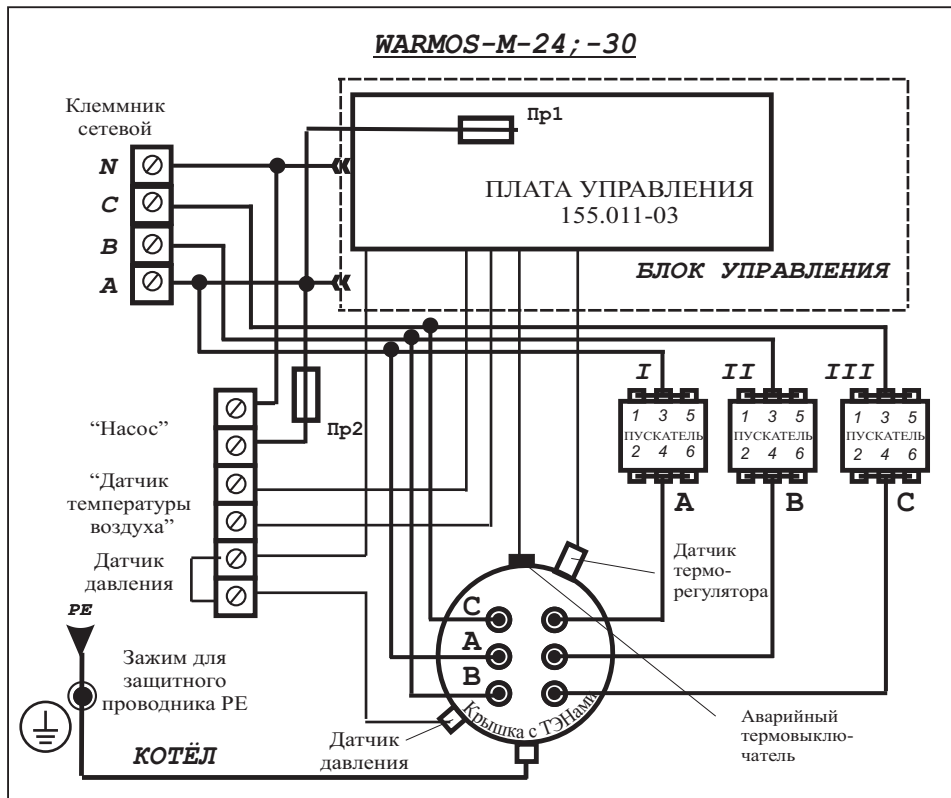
WARMOS-M-24;-30

Клеммник сетевой

N
C
B
A

Пр1

ПЛАТА УПРАВЛЕНИЯ
155.011-03

БЛОК УПРАВЛЕНИЯ

I
II
III

1 3 5
ПУСКАТЕЛЬ
2 4 6

1 3 5
ПУСКАТЕЛЬ
2 4 6

1 3 5
ПУСКАТЕЛЬ
2 4 6

A
B
C

“Насос”

Пр2

“Датчик температуры воздуха”

Датчик давления

Датчик термо-регулятора

C
A
B

PE

Зажим для защитного проводника PE

Крышка с ТЭНами

Аварийный термовыклю-чатель

Датчик давления

КОТЁЛ